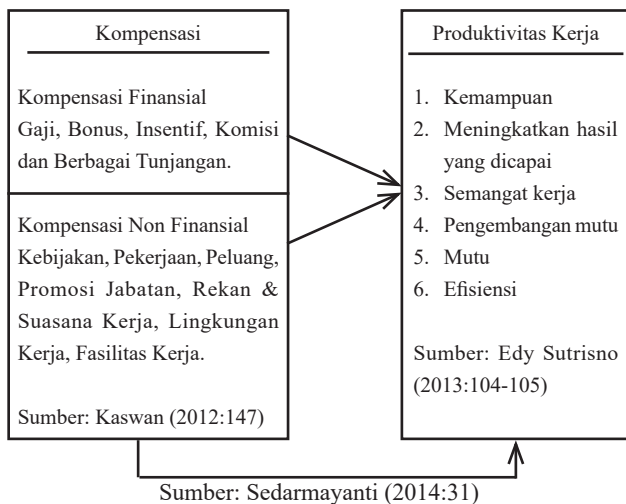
Kompensasi

Kompensasi Finansial
Gaji, Bonus, Insentif, Komisi dan Berbagai Tunjangan.

Kompensasi Non Finansial
Kebijakan, Pekerjaan, Peluang, Promosi Jabatan, Rekan & Suasana Kerja, Lingkungan Kerja, Fasilitas Kerja.

Sumber: Kaswan (2012:147)

Produktivitas Kerja

1. Kemampuan
2. Meningkatkan hasil yang dicapai
3. Semangat kerja
4. Pengembangan mutu
5. Mutu
6. Efisiensi

Sumber: Edy Sutrisno (2013:104-105)

Sumber: Sedarmayanti (2014:31)